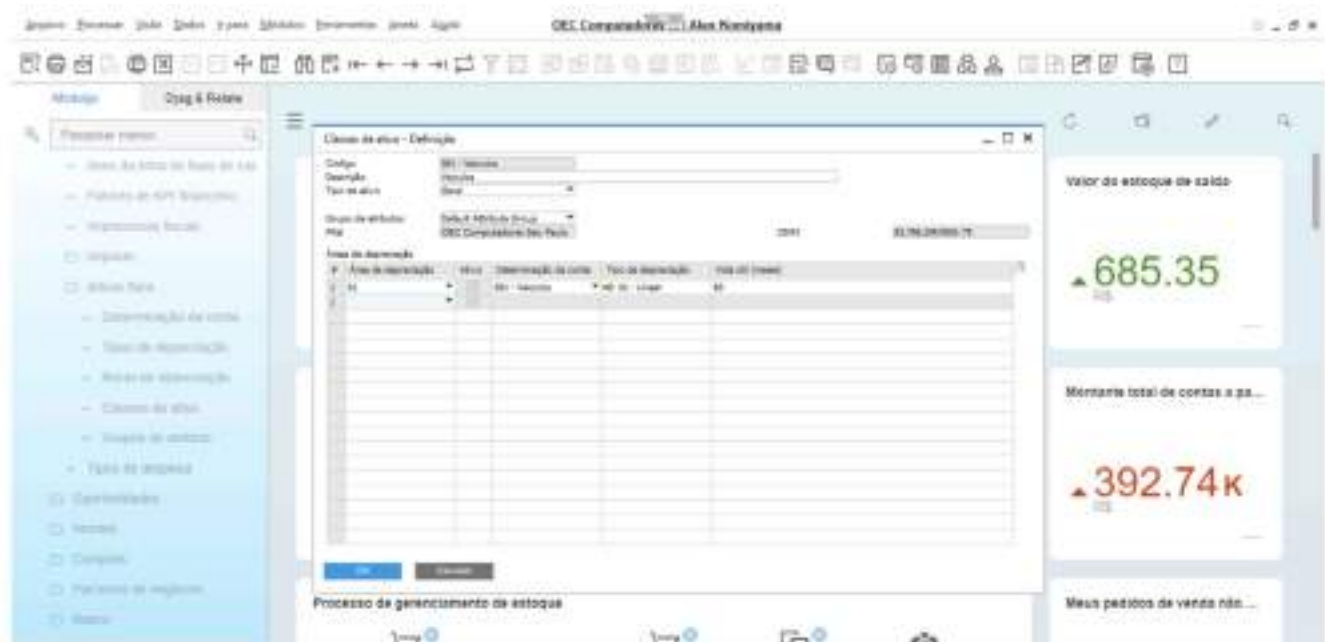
Arquivo Processar Visão Dados Ir para Módulos Ferramentas Janela Ajuda

OEC Computadores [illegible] Alex Nishiyama

Módulos
Drag & Relate

Pesquisar menu

Classes de ativo - Definição

Código
Descrição
Tipo de ativo

Grupo de atributos
Filial

Default Attribute Group
OEC Computadores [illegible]

Áreas de depreciação

| # | Área de depreciação | | Determinação de conta | Tipo de depreciação | Vida útil (meses) |
|---|---|---|---|---|---|
| 1 | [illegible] | | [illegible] | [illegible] | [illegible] |
| 2 | | | | | |

OK
Cancelar

Valor do estoque de saldo

685.35
R$

Montante total de contas a pa...

392.74K
R$

Processo de gerenciamento de estoque

Meus pedidos de venda não...